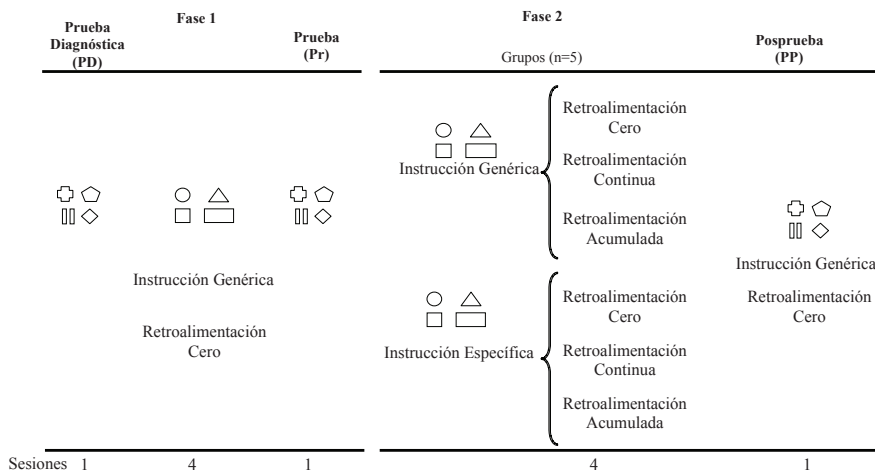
Fase 1

Prueba Diagnóstica (PD)

Prueba (Pr)

Fase 2

Grupos (n=5)

Posprueba (PP)

Instrucción Genérica

Retroalimentación Cero

Retroalimentación Continua

Retroalimentación Acumulada

Instrucción Genérica

Retroalimentación Cero

Instrucción Genérica

Retroalimentación Cero

Instrucción Específica

Retroalimentación Cero

Retroalimentación Continua

Retroalimentación Acumulada

Sesiones 1 4 1 4 1